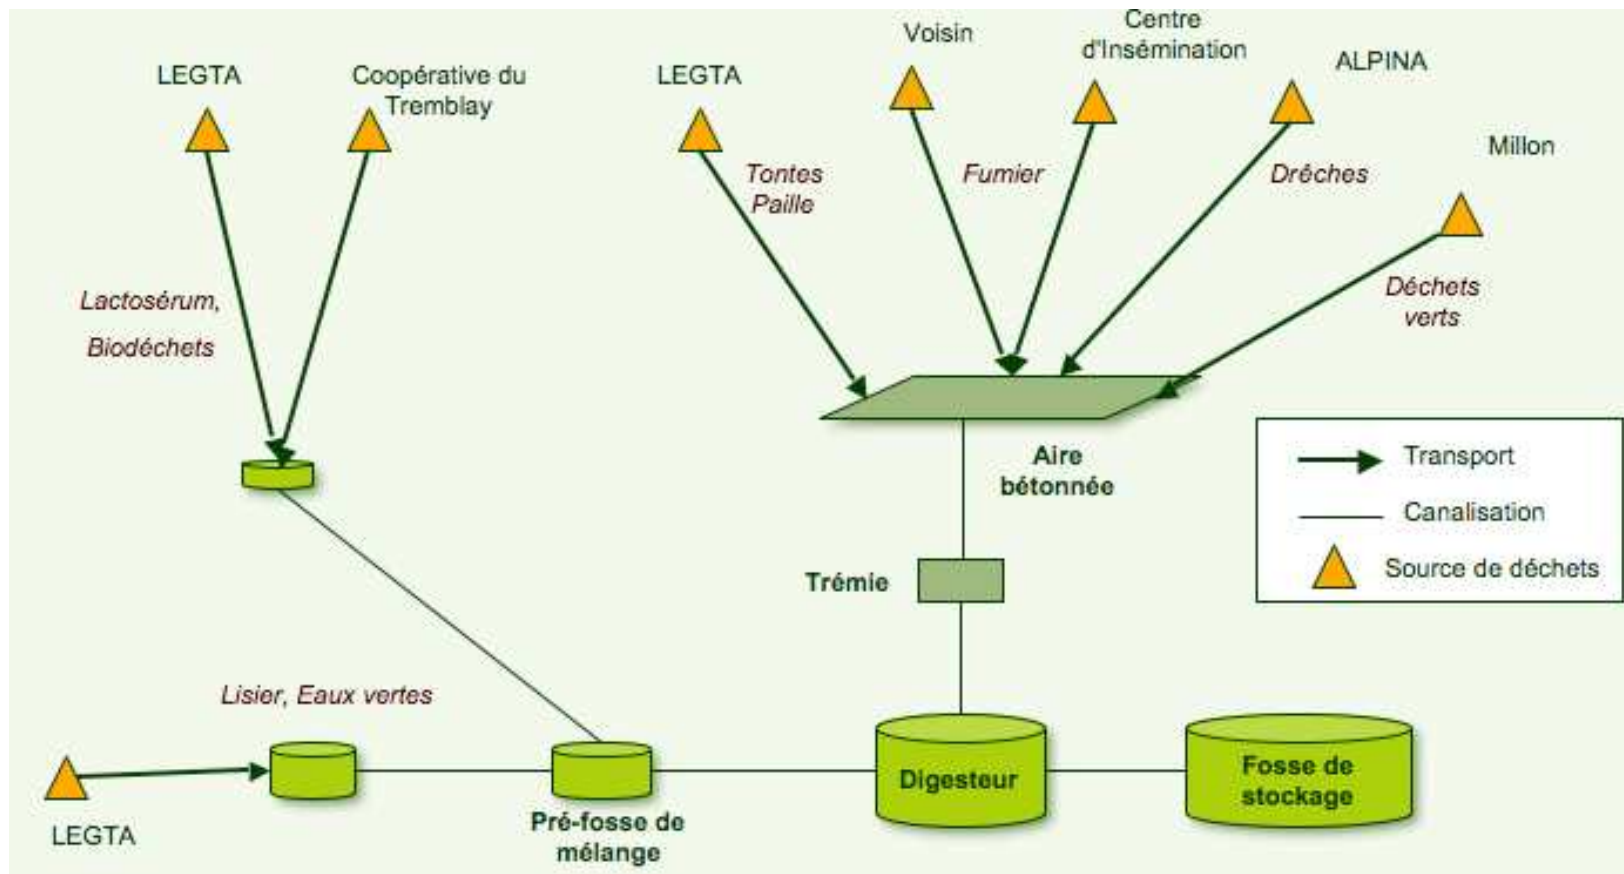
LEGTA

Coopérative du Tremblay

LEGTA

Voisin

Centre d'Insémination

ALPINA

Millon

Tontes Paille

Fumier

Drêches

Déchets verts

Lactosérum, Biodéchets

Aire bétonnée

Transport

Canalisation

Source de déchets

Trémie

Lisier, Eaux vertes

LEGTA

Pré-fosse de mélange

Digesteur

Fosse de stockage